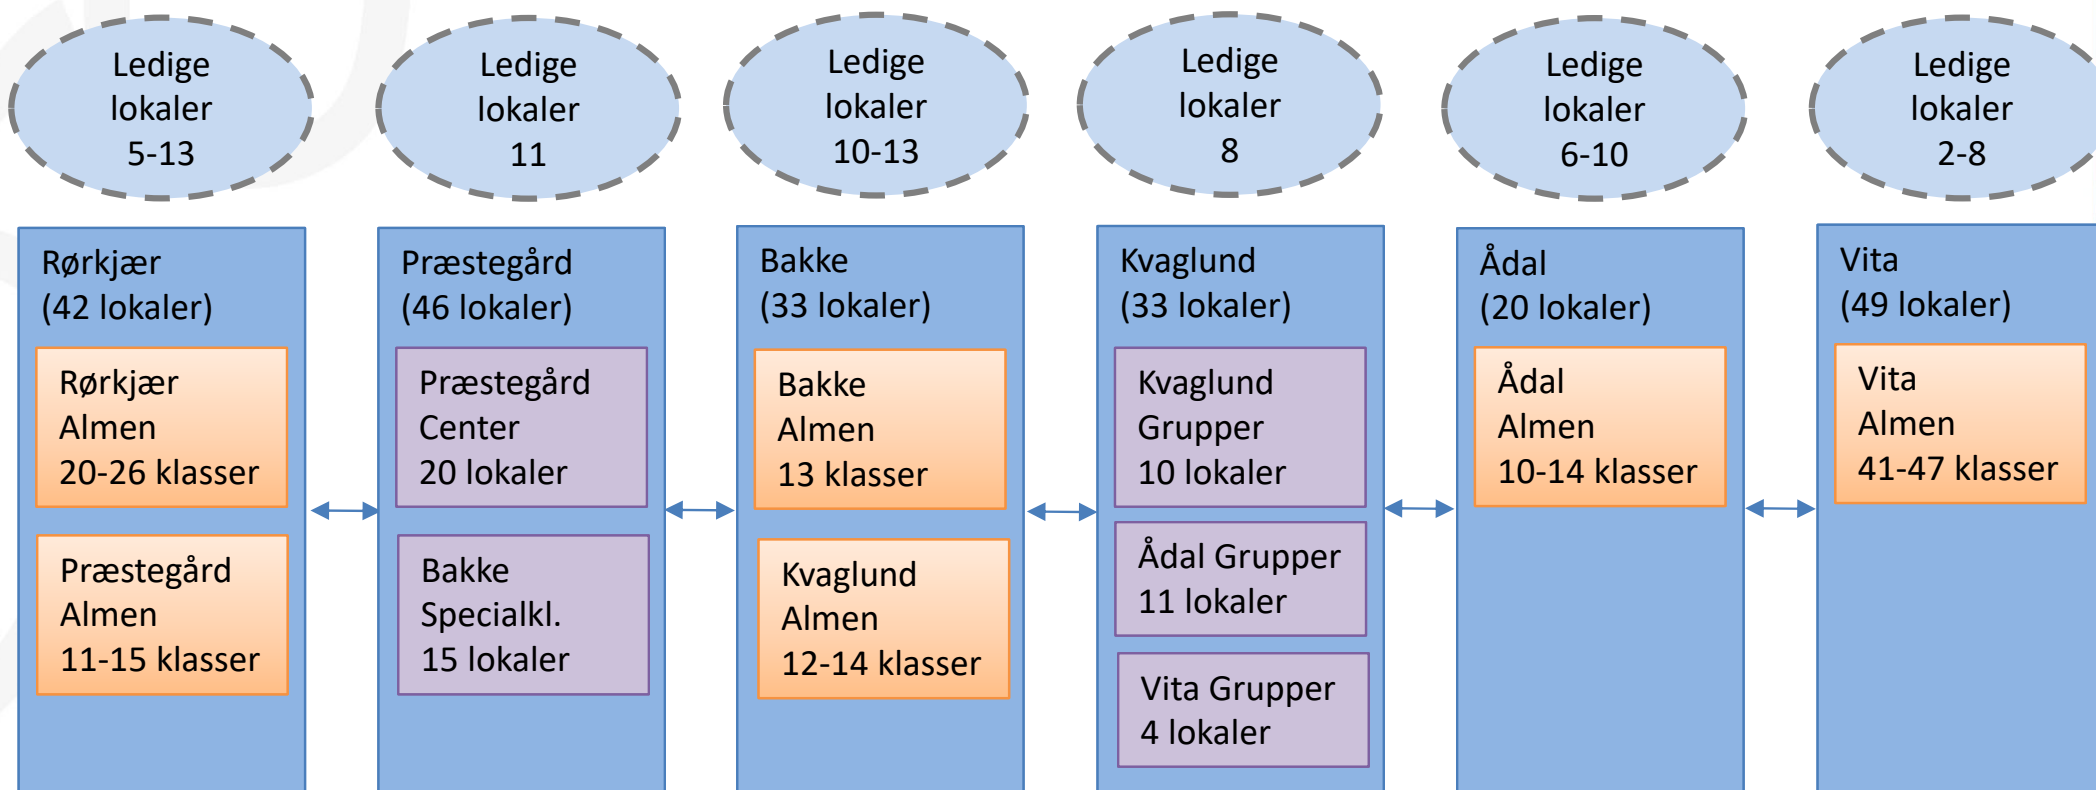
Ledige lokaler 5-13

Ledige lokaler 11

Ledige lokaler 10-13

Ledige lokaler 8

Ledige lokaler 6-10

Ledige lokaler 2-8

Rørkjær
(42 lokaler)

Rørkjær
Almen
20-26 klasser

Præstegård
Almen
11-15 klasser

Præstegård
(46 lokaler)

Præstegård
Center
20 lokaler

Bakke
Specialkl.
15 lokaler

Bakke
(33 lokaler)

Bakke
Almen
13 klasser

Kvaglund
Almen
12-14 klasser

Kvaglund
(33 lokaler)

Kvaglund
Grupper
10 lokaler

Ådal Grupper
11 lokaler

Vita Grupper
4 lokaler

Ådal
(20 lokaler)

Ådal
Almen
10-14 klasser

Vita
(49 lokaler)

Vita
Almen
41-47 klasser